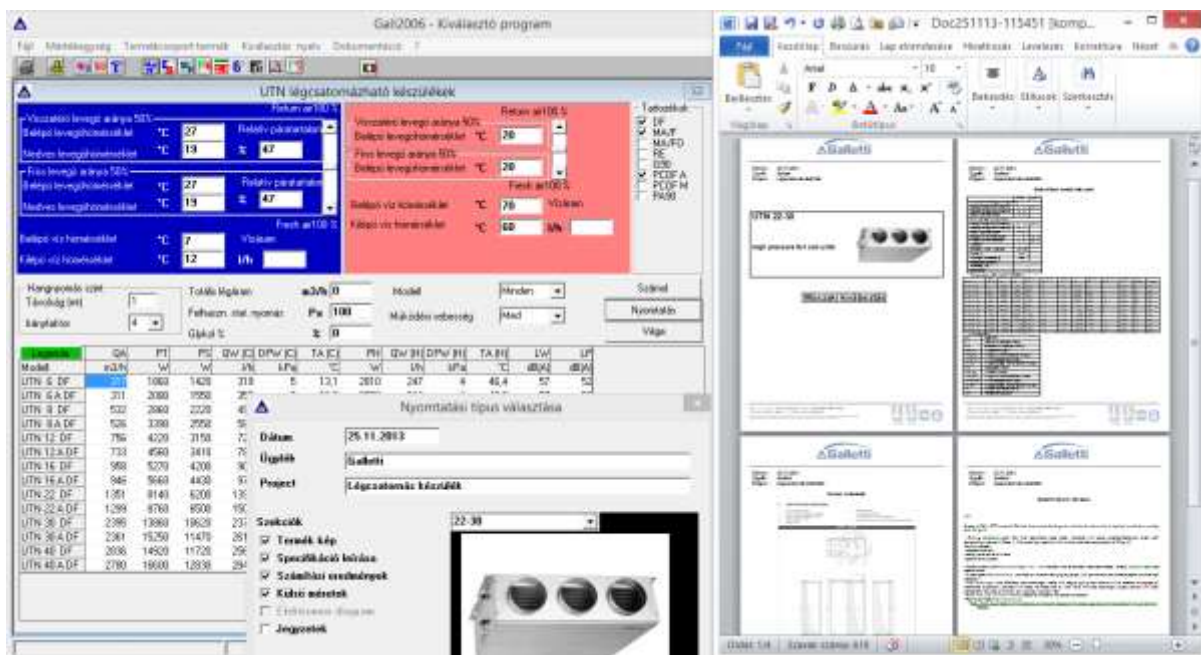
Gall2006 - Kiválasztó program

Fájl Mértékegység Termékcsoport kiválasztása Kiválasztás nyelv Dokumentáció ?

UTN légcsatornázható készülékek

Return air100 %

Visszatérő levegő aránya 50%
Belépő levegőhőmérséklet °C 27
Relatív páratartalom
Nedves levegőhőmérséklet °C 19 % 47

Friss levegő aránya 50%
Belépő levegőhőmérséklet °C 27
Relatív páratartalom
Nedves levegőhőmérséklet °C 19 % 47

Fresh air100 %

Belépő víz hőmérséklet °C 7 Víz/ecet
Kilépő víz hőmérséklet °C 12 l/h

Return air100 %
Visszatérő levegő aránya 50%
Belépő levegőhőmérséklet °C 20
Friss levegő aránya 50%
Belépő levegőhőmérséklet °C 20
Fresh air100 %
Belépő víz hőmérséklet °C 70 Víz/ecet
Kilépő víz hőmérséklet °C 60 l/h

Tartozékok
DF
MA/T
MA/FD
RE
D30
PCDF A
PCDF M
PA90

Hangnyomás szint
Távolság (m) 1
Irányítottság 4

Teljes légáram m3/h 0
Felhasznált stat. nyomás Pa 100
Glykol % % 0

Modell Minden
Működési sebesség Maxi

Számol
Nyomtatás
Vége

| Legenda | QA | PT | PS | QW [C] | DPW [C] | TA [C] | PH | QW [H] | DPW [H] | TA [H] | LW | LP |
|---|---|---|---|---|---|---|---|---|---|---|---|---|
| Modell | m3/h | W | W | l/h | kPa | °C | W | l/h | kPa | °C | dB(A) | dB(A) |
| UTN 6 DF | 311 | 1060 | 1420 | 318 | 5 | 13,1 | 2810 | 247 | 4 | 46,4 | 57 | 52 |
| UTN 6 A DF | 311 | 2080 | 1950 | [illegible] | | | | | | | | |
| UTN 8 DF | 532 | 2860 | 2220 | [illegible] | | | | | | | | |
| UTN 8 A DF | 526 | 3390 | 2950 | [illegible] | | | | | | | | |
| UTN 12 DF | 756 | 4220 | 3150 | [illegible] | | | | | | | | |
| UTN 12 A DF | 733 | 4560 | 3410 | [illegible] | | | | | | | | |
| UTN 16 DF | 988 | 5270 | 4200 | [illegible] | | | | | | | | |
| UTN 16 A DF | 946 | 5660 | 4430 | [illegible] | | | | | | | | |
| UTN 22 DF | 1351 | 8140 | 6200 | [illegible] | | | | | | | | |
| UTN 22 A DF | 1299 | 8760 | 6500 | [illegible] | | | | | | | | |
| UTN 30 DF | 2395 | 13860 | 10620 | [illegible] | | | | | | | | |
| UTN 30 A DF | 2361 | 15250 | 11470 | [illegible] | | | | | | | | |
| UTN 40 DF | 2836 | 14920 | 11720 | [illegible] | | | | | | | | |
| UTN 40 A DF | 2780 | 16600 | 12838 | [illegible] | | | | | | | | |

Nyomtatási típus választása

Dátum 25.11.2013
Ügyfél Galletti
Project Légcsatornás készülék

Szekciók 22-30
Termék kép
Specifikációs leírás
Számítási eredmények
Külső méretek
Elektromos diagram
Jegyzetek

Doc251113-115451 [komp...

Fájl Kezdőlap Beszúrás Lapelrendezés Hivatkozások Levelezés Korrektúra Nézet

Beillesztés Vágólap Betűtípus Bekezdés Stílusok Szerkesztés

Galletti

UTN 22-30

Galletti

Galletti

Oldal: 1/4 Szavak száma: 616